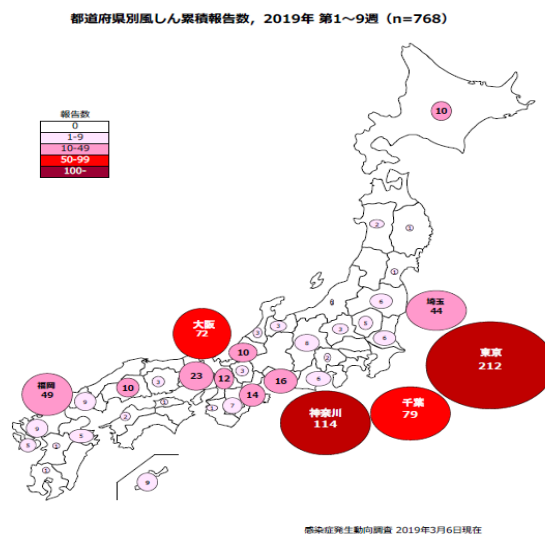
都道府県別風しん累積報告数，2019年 第1～9週（n=768）

報告数
0
1-9
10-49
50-99
100-

10
2
1
1
6
埼玉
44
8
3
3
6
6
大阪
72
3
3
10
8
2
東京
212
6
福岡
49
10
3
23
12
3
16
1
8
5
14
7
神奈川
114
千葉
79
2
9
5
6
8
9

感染症発生動向調査 2019年3月6日現在